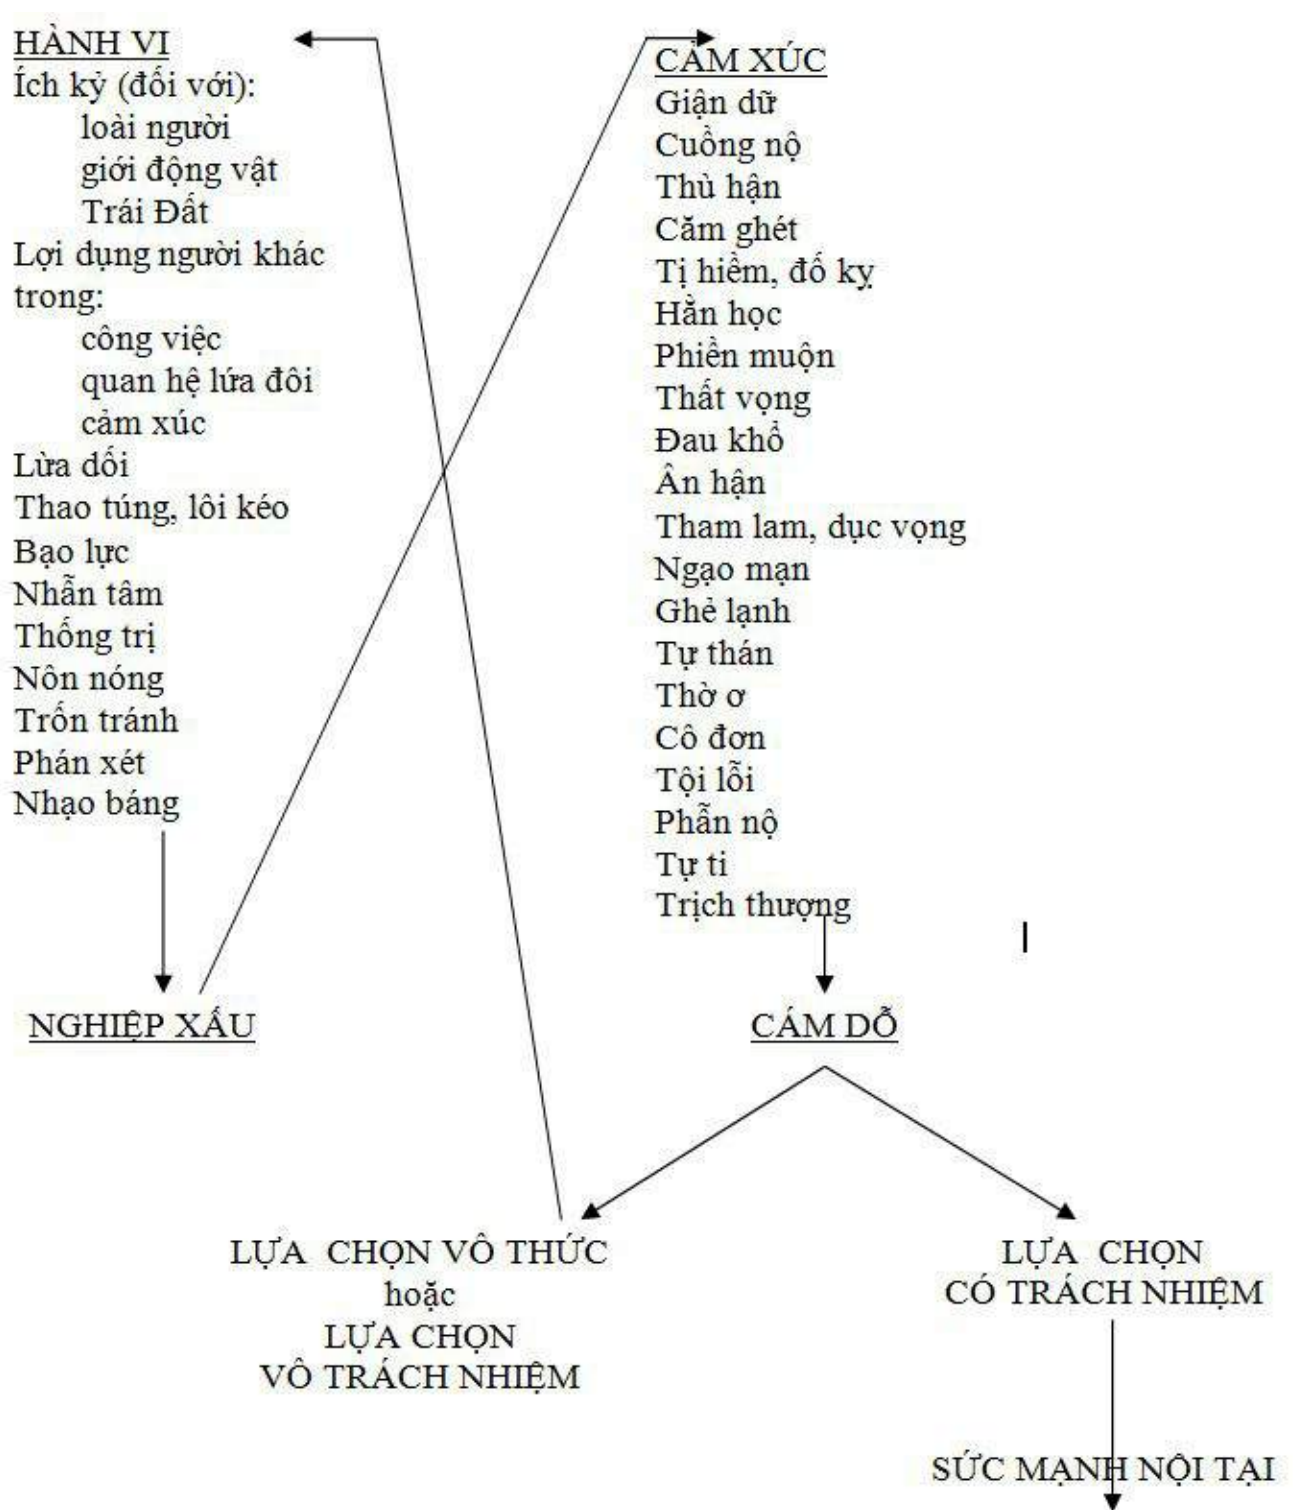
HÀNH VI
Ích kỷ (đối với):
loài người
giới động vật
Trái Đất
Lợi dụng người khác trong:
công việc
quan hệ lứa đôi
cảm xúc
Lừa dối
Thao túng, lôi kéo
Bạo lực
Nhẫn tâm
Thống trị
Nôn nóng
Trốn tránh
Phán xét
Nhạo báng

CẢM XÚC
Giận dữ
Cuồng nộ
Thù hận
Căm ghét
Tị hiềm, đố kỵ
Hằn học
Phiền muộn
Thất vọng
Đau khổ
Ân hận
Tham lam, dục vọng
Ngạo mạn
Ghẻ lạnh
Tự thán
Thờ ơ
Cô đơn
Tội lỗi
Phẫn nộ
Tự ti
Trịch thượng

NGHIỆP XẤU

CÁM DỖ

LỰA CHỌN VÔ THỨC
hoặc
LỰA CHỌN
VÔ TRÁCH NHIỆM

LỰA CHỌN
CÓ TRÁCH NHIỆM

SỨC MẠNH NỘI TẠI